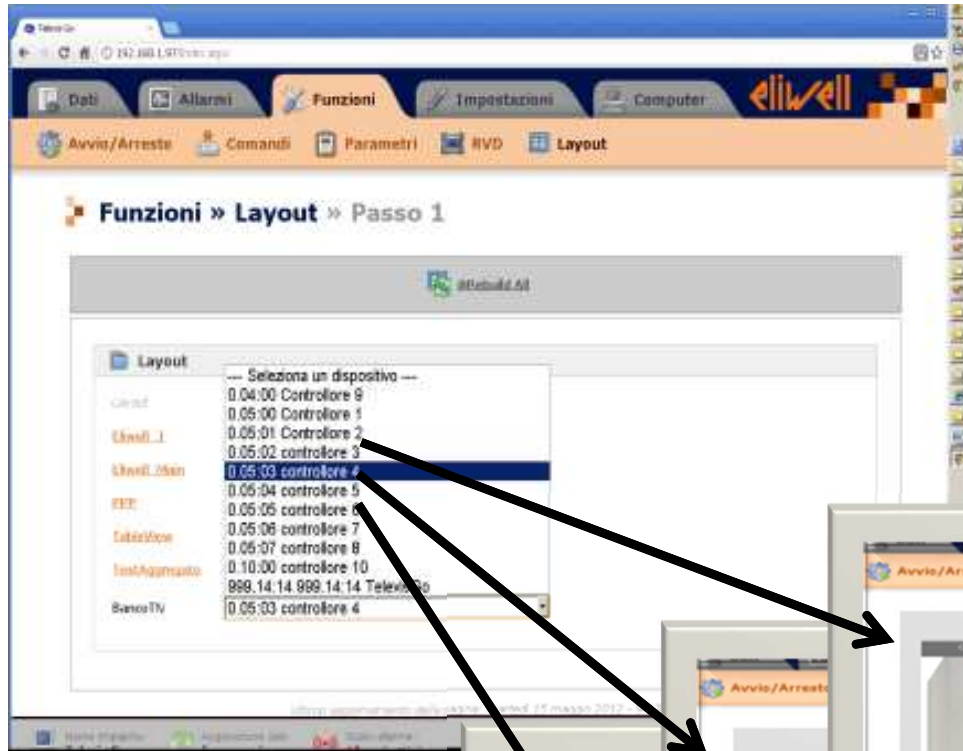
Dati
Allarmi
Funzioni
Impostazioni
Computer
eliwell
Avvio/Arresto
Comandi
Parametri
RVD
Layout

Funzioni » Layout » Passo 1

Layout
--- Seleziona un dispositivo ---
0.04:00 Controllore 9
0.05:00 Controllore 1
0.05:01 Controllore 2
0.05:02 controllore 3
0.05:03 controllore 4
0.05:04 controllore 5
0.05:05 controllore 6
0.05:06 controllore 7
0.05:07 controllore 8
0.10:00 controllore 10
999.14:14 999.14:14 Televis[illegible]o

Eliwell_1
Eliwell_Main
FFP
TableView
TestAggiornato
BancoTV
0.05:03 controllore 4

Avvio/Ar
Avvio/Arresto